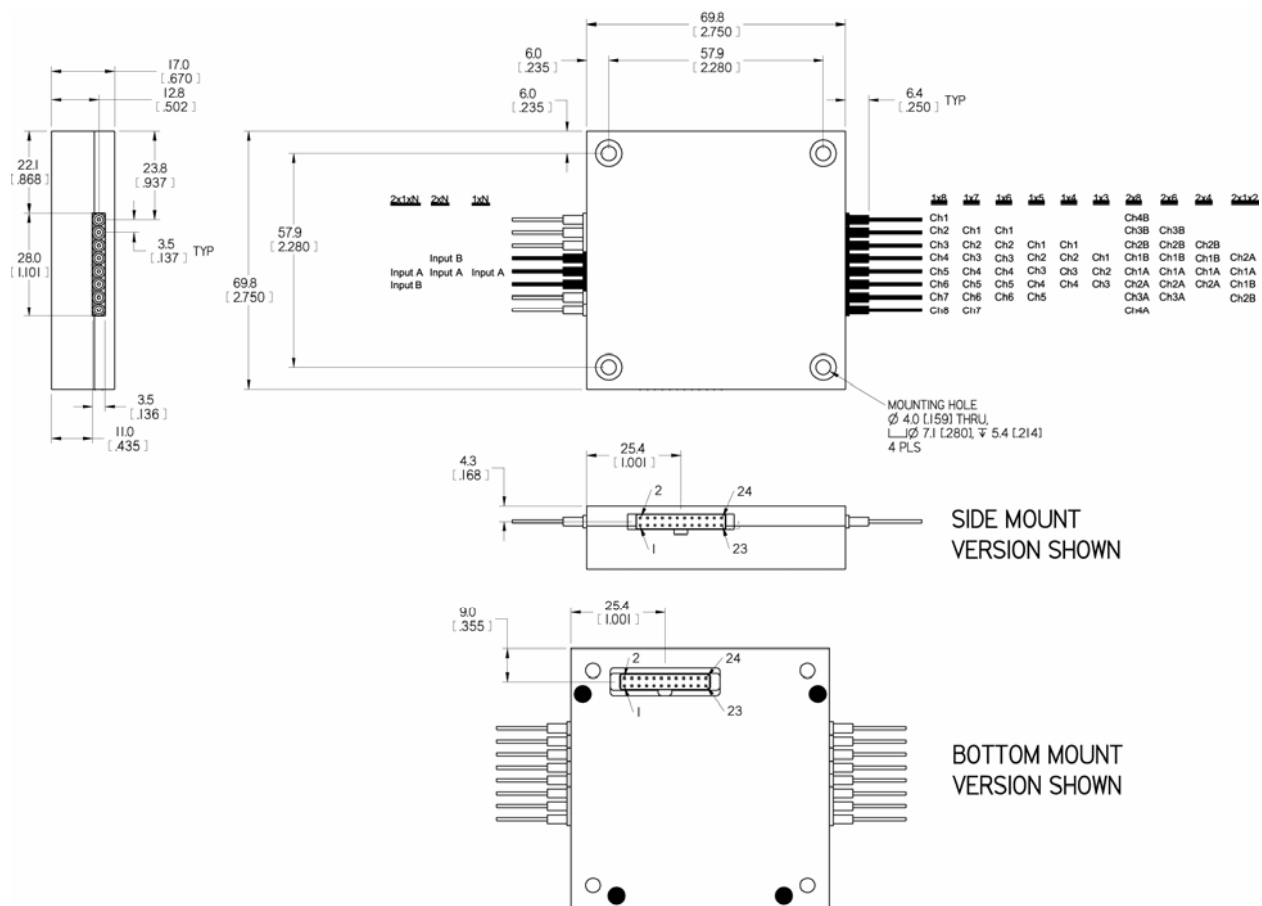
17.0
[.670]
12.8
[.502]
22.1
[.868]
23.8
[.937]
3.5
[.137] TYP
28.0
[1.101]
3.5
[.136]
11.0
[.435]

69.8
[2.750]
6.0
[.235]
57.9
[2.280]
6.0
[.235]
6.4
[.250] TYP
57.9
[2.280]
69.8
[2.750]

2x1xN 2xN 1xN

Input B
Input A Input A Input A
Input B

| 1x8 | 1x7 | 1x6 | 1x5 | 1x4 | 1x3 | 2x8 | 2x6 | 2x4 | 2x1x2 |
|---|---|---|---|---|---|---|---|---|---|
| | | | | | | Ch4B | | | |
| Ch1 | | | | | | | | | |
| Ch2 | Ch1 | Ch1 | | | | Ch3B | Ch3B | | |
| Ch3 | Ch2 | Ch2 | Ch1 | Ch1 | | Ch2B | Ch2B | Ch2B | |
| Ch4 | Ch3 | Ch3 | Ch2 | Ch2 | Ch1 | Ch1B | Ch1B | Ch1B | Ch2A |
| Ch5 | Ch4 | Ch4 | Ch3 | Ch3 | Ch2 | Ch1A | Ch1A | Ch1A | Ch1A |
| Ch6 | Ch5 | Ch5 | Ch4 | Ch4 | Ch3 | Ch2A | Ch2A | Ch2A | Ch1B |
| Ch7 | Ch6 | Ch6 | Ch5 | | | Ch3A | Ch3A | | Ch2B |
| Ch8 | Ch7 | | | | | Ch4A | | | |

MOUNTING HOLE
Ø 4.0 [.159] THRU,
⌴Ø 7.1 [.280], ↧ 5.4 [.214]
4 PLS

4.3
[.168]
25.4
[1.001]
2
24
1
23
SIDE MOUNT
VERSION SHOWN

9.0
[.355]
25.4
[1.001]
2
24
1
23
BOTTOM MOUNT
VERSION SHOWN